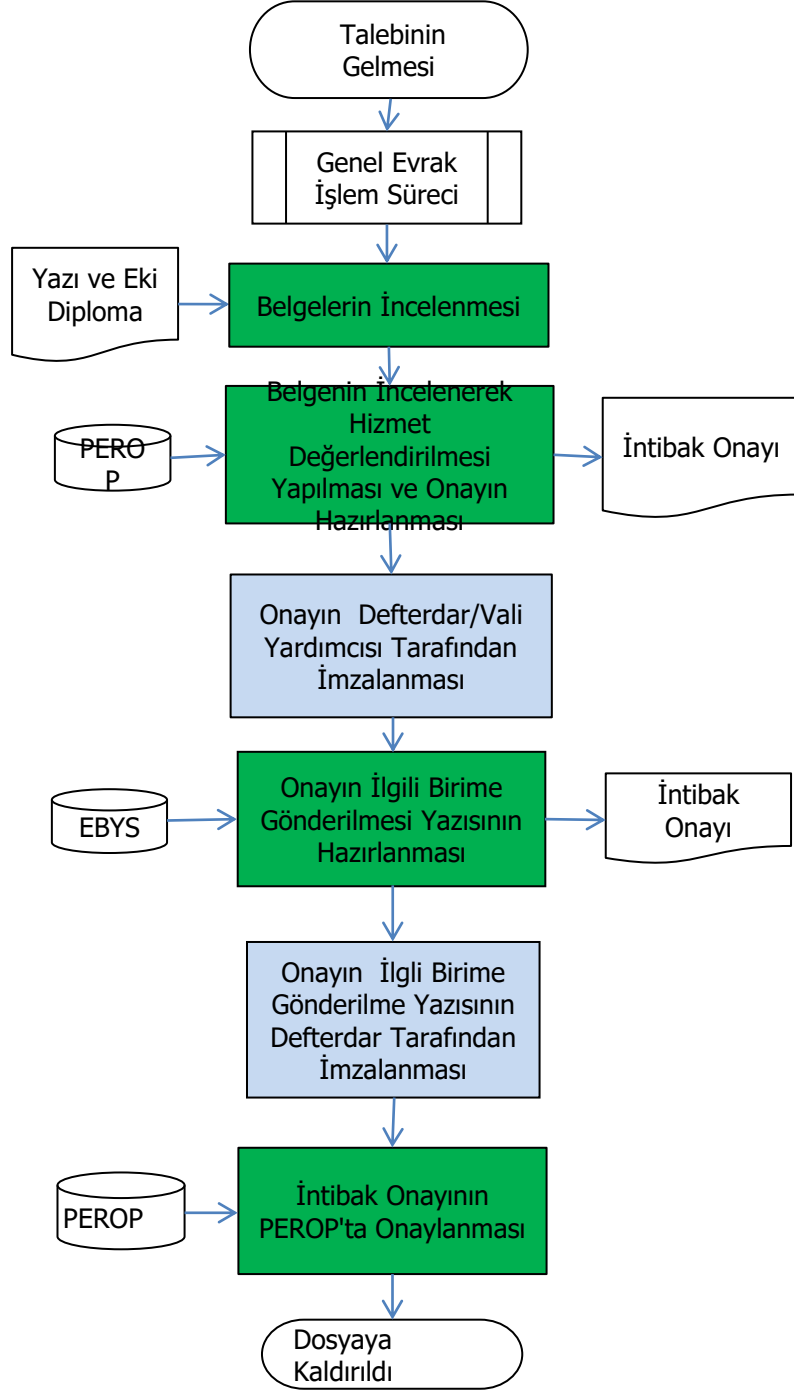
Talebinin Gelmesi

Genel Evrak İşlem Süreci

Yazı ve Eki Diploma

Belgelerin İncelenmesi

PERO P

Belgenin İncelenerek Hizmet Değerlendirilmesi Yapılması ve Onayın Hazırlanması

İntibak Onayı

Onayın Defterdar/Vali Yardımcısı Tarafından İmzalanması

EBYS

Onayın İlgili Birime Gönderilmesi Yazısının Hazırlanması

İntibak Onayı

Onayın İlgli Birime Gönderilme Yazısının Defterdar Tarafından İmzalanması

PEROP

İntibak Onayının PEROP'ta Onaylanması

Dosyaya Kaldırıldı